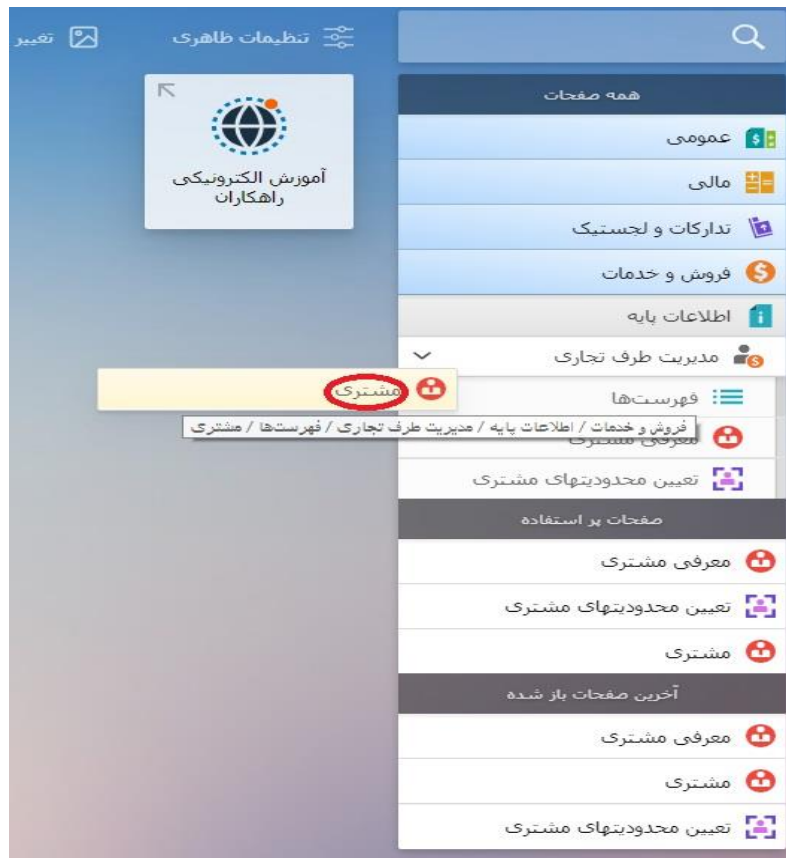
تغییر
تنظیمات ظاهری

آموزش الکترونیکی راهکاران

همه صفحات
عمومی
مالی
تدارکات و لجستیک
فروش و خدمات
اطلاعات پایه
مدیریت طرف تجاری
مشتری
فهرست‌ها
فروش و خدمات / اطلاعات پایه / مدیریت طرف تجاری / فهرست‌ها / مشتری
معرفی مشتری
تعیین محدودیتهای مشتری

صفحات پر استفاده
معرفی مشتری
تعیین محدودیتهای مشتری
مشتری

آخرین صفحات باز شده
معرفی مشتری
مشتری
تعیین محدودیتهای مشتری